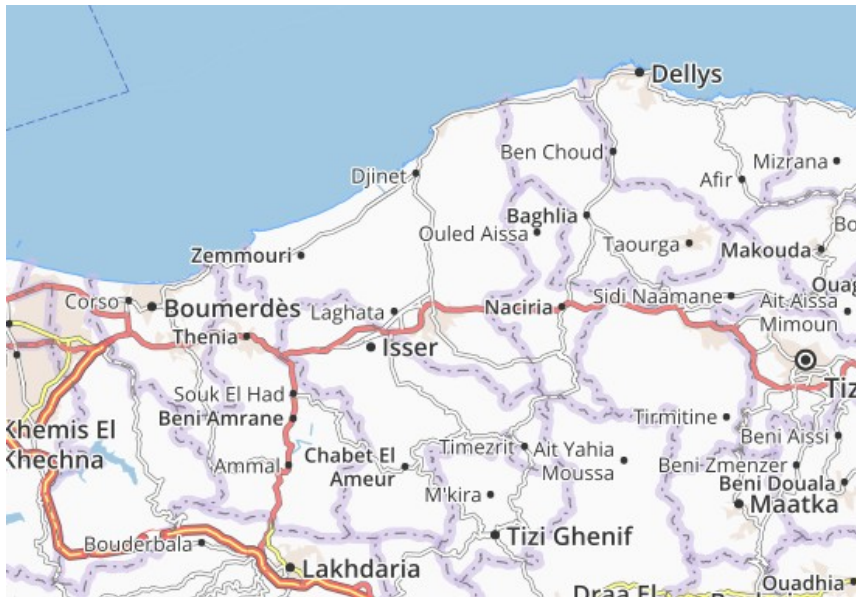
Dellys
Ben Choud
Mizrana
Djinet
Afir
Baghlia
Bo
Ouled Aissa
Taourga
Makouda
Zemmouri
Ouag
Corso
Boumerdès
Laghata
Naciria
Sidi Naamane
Ait-Aissa
Mimoun
Thenia
Isser
Tizi
Souk El Had
Beni Amrane
Tirmitine
Khemis El
Khechna
Beni Aissi
Timezrit
Ait Yahia
Moussa
Ammal
Chabet El
Ameur
Beni Zmenzer
Beni Douala
Maatka
M'kira
Tizi Ghenif
Bouderbala
Lakhdaria
Draa El
Ouadhia